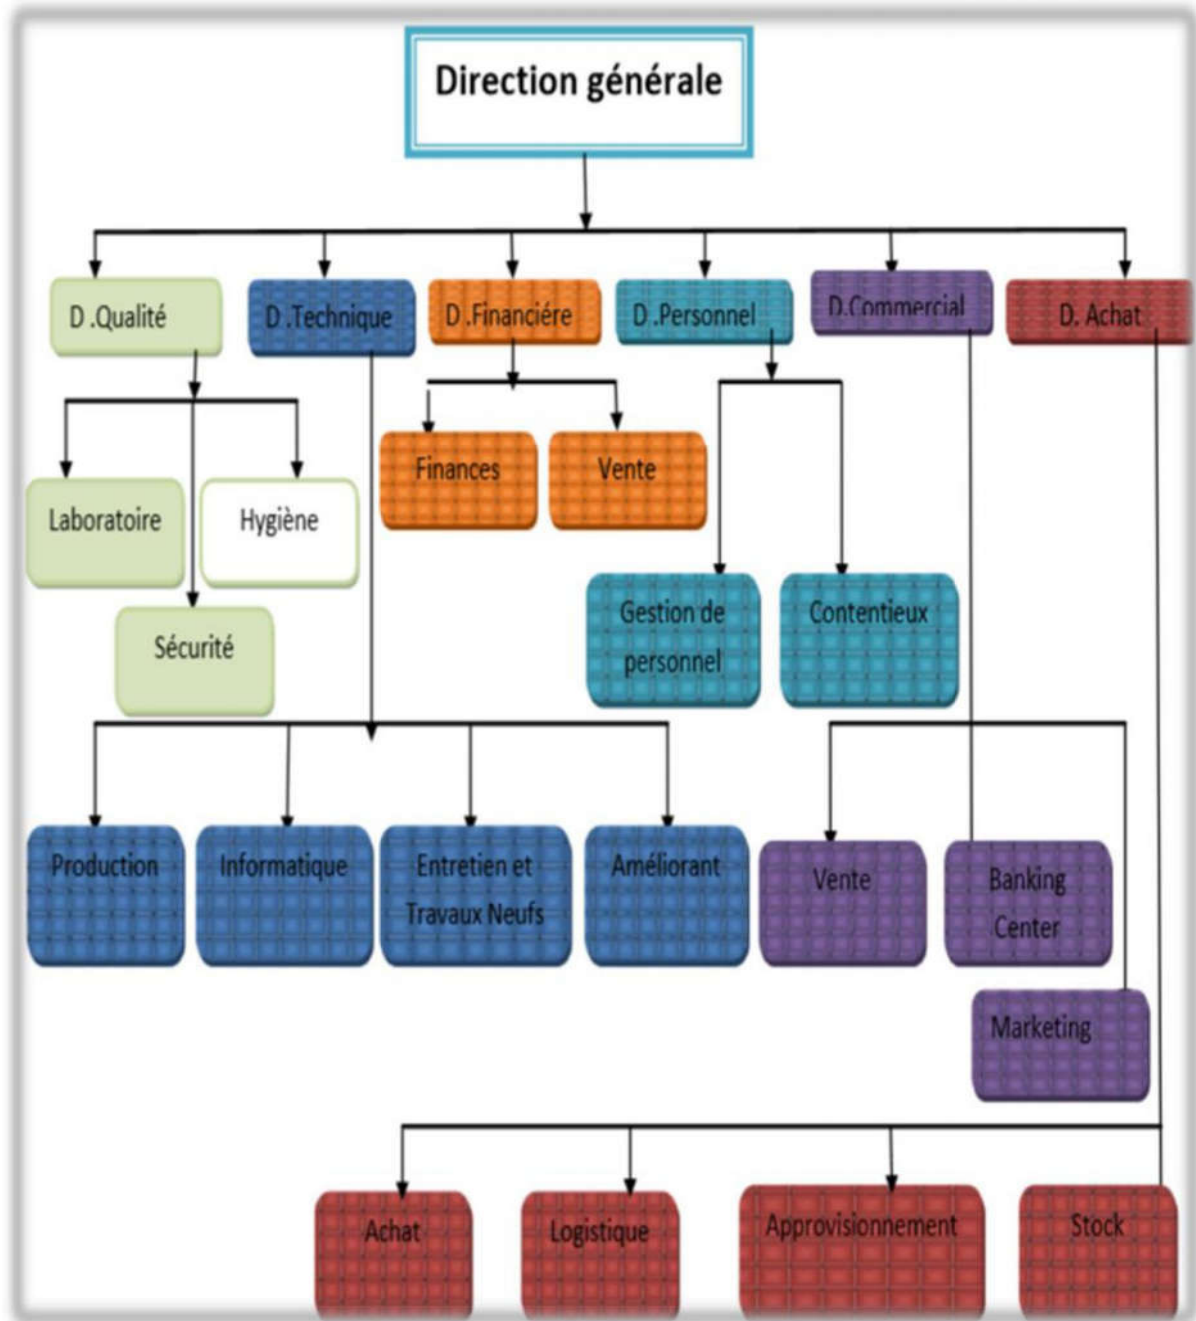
Direction générale

D .Qualité

D .Technique

D .Financiére

D .Personnel

D.Commercial

D. Achat

Laboratoire

Hygiène

Sécurité

Finances

Vente

Gestion de personnel

Contentieux

Production

Informatique

Entretien et Travaux Neufs

Améliorant

Vente

Banking Center

Marketing

Achat

Logistique

Approvisionnement

Stock